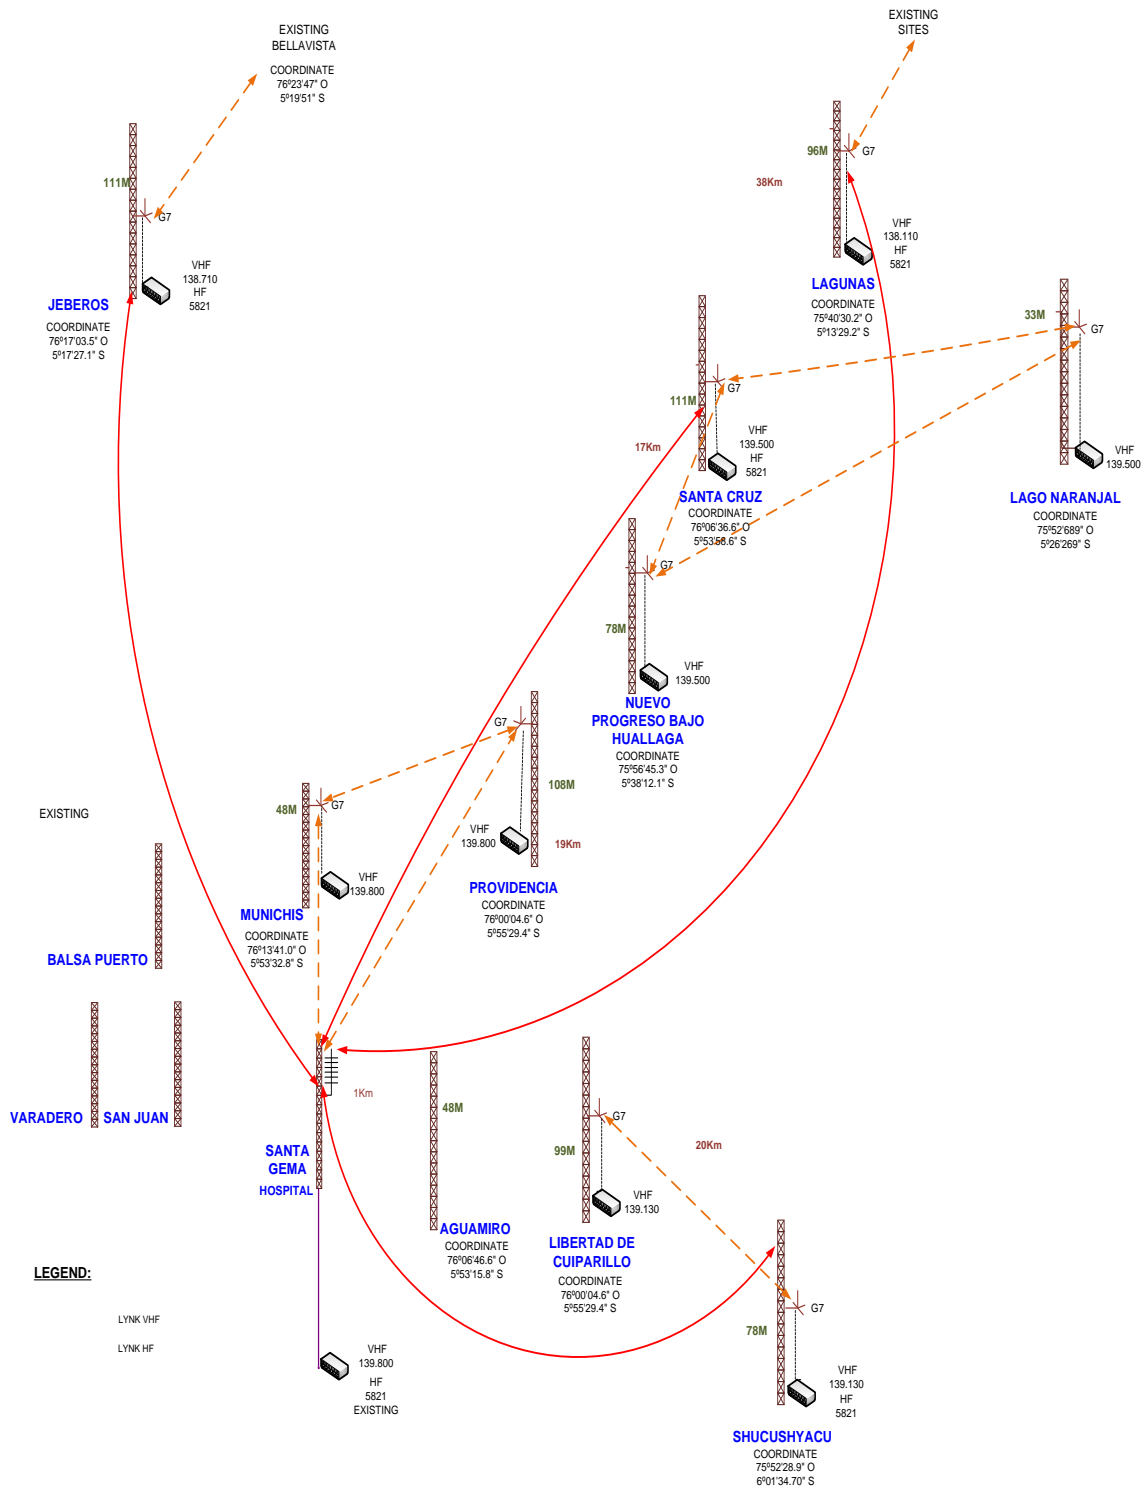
EXISTING
BELLAVISTA

COORDINATE
76º23'47" O
5º19'51" S

EXISTING
SITES

111M

G7

VHF
138.710
HF
5821

JEBEROS

COORDINATE
76º17'03.5" O
5º17'27.1" S

96M

G7

38Km

VHF
138.110
HF
5821

LAGUNAS

COORDINATE
75º40'30.2" O
5º13'29.2" S

33M

G7

VHF
139.500

LAGO NARANJAL

COORDINATE
75º52'689" O
5º26'269" S

111M

G7

VHF
139.500
HF
5821

17Km

SANTA CRUZ

COORDINATE
76º06'36.6" O
5º53'58.6" S

G7

78M

VHF
139.500

NUEVO
PROGRESO BAJO
HUALLAGA

COORDINATE
75º56'45.3" O
5º38'12.1" S

G7

108M

VHF
139.800

19Km

PROVIDENCIA

COORDINATE
76º00'04.6" O
5º55'29.4" S

EXISTING

48M

G7

VHF
139.800

MUNICHIS

COORDINATE
76º13'41.0" O
5º53'32.8" S

BALSA PUERTO

VARADERO

SAN JUAN

1Km

SANTA
GEMA
HOSPITAL

48M

AGUAMIRO

COORDINATE
76º06'46.6" O
5º53'15.8" S

G7

99M

VHF
139.130

20Km

LIBERTAD DE
CUIPARILLO

COORDINATE
76º00'04.6" O
5º55'29.4" S

G7

78M

VHF
139.130
HF
5821

SHUCUSHYACU

COORDINATE
75º52'28.9" O
6º01'34.70" S

LEGEND:

LYNK VHF

LYNK HF

VHF
139.800
HF
5821
EXISTING